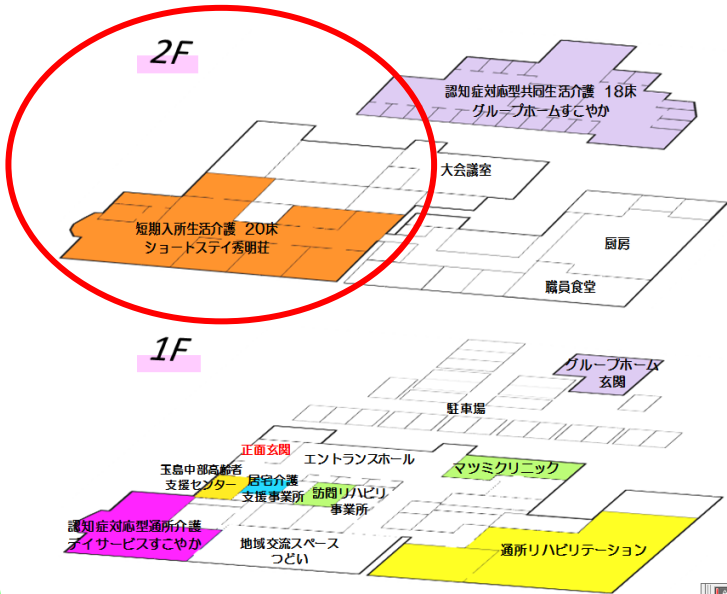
2F

認知症対応型共同生活介護 18床
グループホームすこやか

大会議室

短期入所生活介護 20床
ショートステイ秀明荘

厨房

職員食堂

1F

グループホーム
玄関

駐車場

正面玄関

エントランスホール

玉島中部高齢者
支援センター

居宅介護
支援事業所

訪問リハビリ
事業所

マツミクリニック

認知症対応型通所介護
デイサービスすこやか

地域交流スペース
つどい

通所リハビリテーション